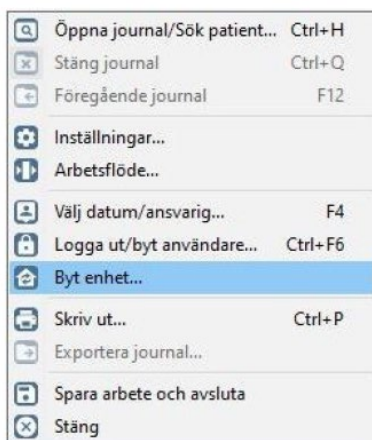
Öppna journal/Sök patient... Ctrl+H
Stäng journal Ctrl+Q
Föregående journal F12
Inställningar...
Arbetsflöde...
Välj datum/ansvarig... F4
Logga ut/byt användare... Ctrl+F6
Byt enhet...
Skriv ut... Ctrl+P
Exportera journal...
Spara arbete och avsluta
Stäng